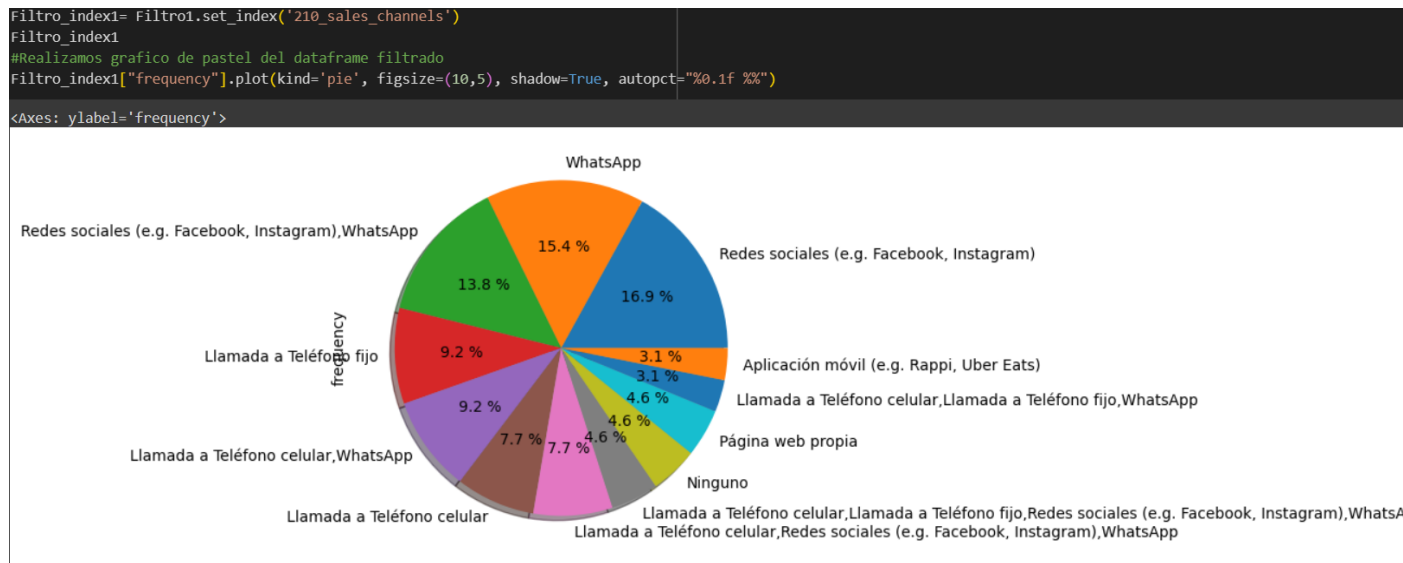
Filtro_index1= Filtro1.set_index('210_sales_channels')
Filtro_index1
#Realizamos grafico de pastel del dataframe filtrado
Filtro_index1["frequency"].plot(kind='pie', figsize=(10,5), shadow=True, autopct="%0.1f %%")

<Axes: ylabel='frequency'>

WhatsApp
Redes sociales (e.g. Facebook, Instagram),WhatsApp
15.4 %
Redes sociales (e.g. Facebook, Instagram)
13.8 %
16.9 %
frequency
Llamada a Teléfono fijo
9.2 %
3.1 %
Aplicación móvil (e.g. Rappi, Uber Eats)
3.1 %
4.6 %
Llamada a Teléfono celular,Llamada a Teléfono fijo,WhatsApp
9.2 %
4.6 %
Página web propia
7.7 %
7.7 %
4.6 %
Llamada a Teléfono celular,WhatsApp
Ninguno
Llamada a Teléfono celular,Llamada a Teléfono fijo,Redes sociales (e.g. Facebook, Instagram),WhatsA
Llamada a Teléfono celular
Llamada a Teléfono celular,Redes sociales (e.g. Facebook, Instagram),WhatsApp